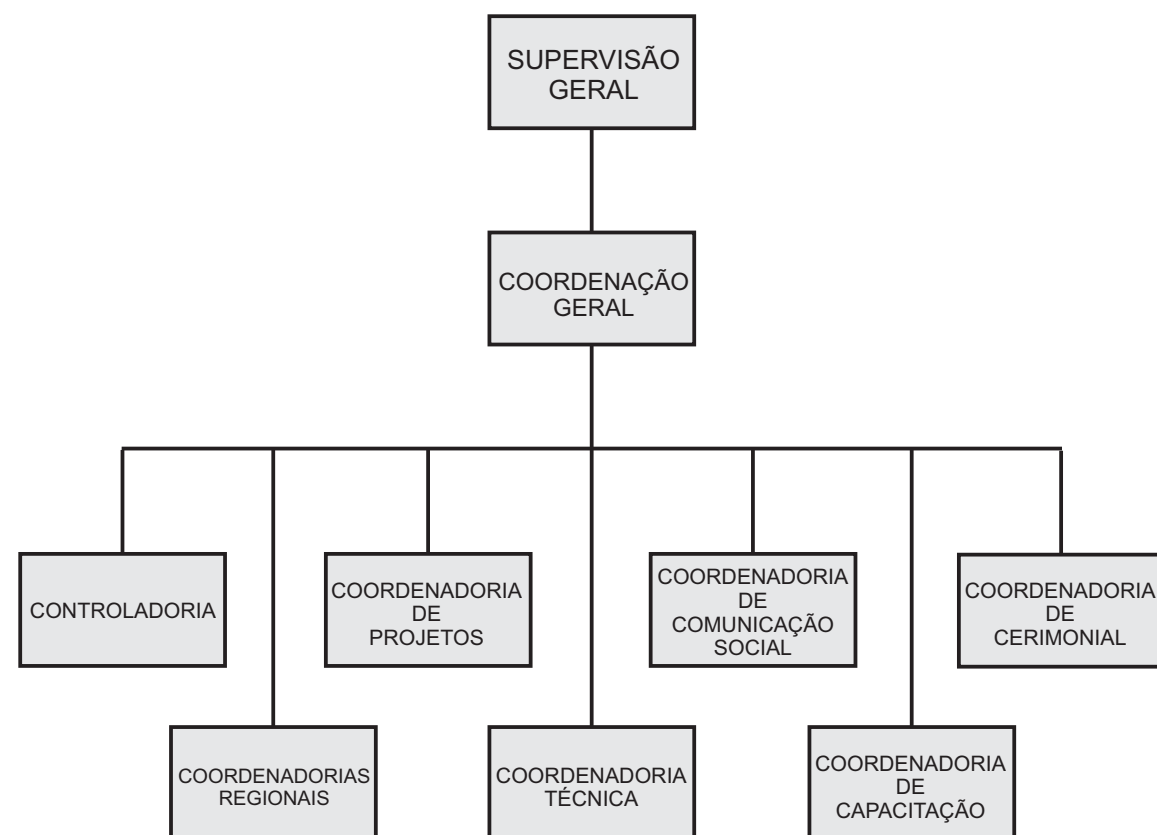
SUPERVISÃO GERAL

COORDENAÇÃO GERAL

CONTROLADORIA

COORDENADORIAS REGIONAIS

COORDENADORIA DE PROJETOS

COORDENADORIA TÉCNICA

COORDENADORIA DE COMUNICAÇÃO SOCIAL

COORDENADORIA DE CAPACITAÇÃO

COORDENADORIA DE CERIMONIAL